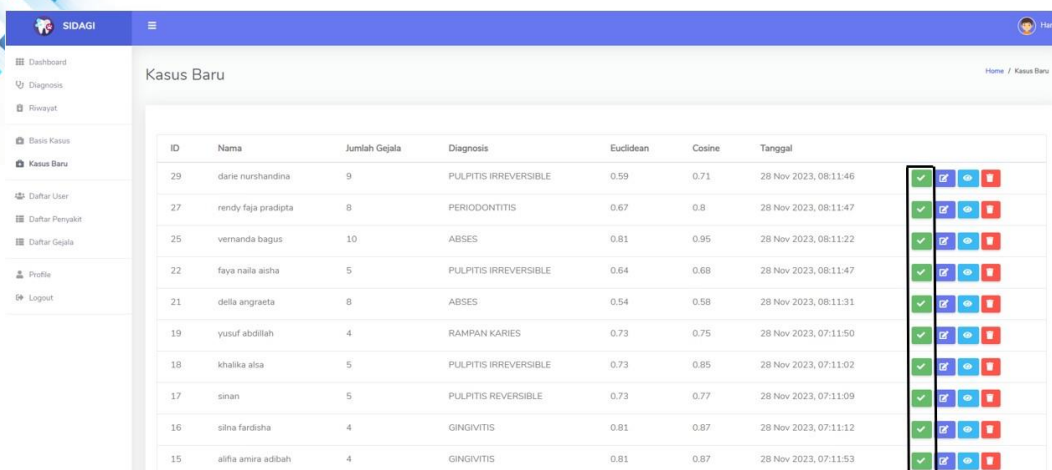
SIDAGI

Dashboard
Diagnosis
Riwayat
Basis Kasus
Kasus Baru
Daftar User
Daftar Penyakit
Daftar Gejala
Profile
Logout

Kasus Baru

Home / Kasus Baru

| ID | Nama | Jumlah Gejala | Diagnosis | Euclidean | Cosine | Tanggal |
|---|---|---|---|---|---|---|
| 29 | darie nurshandina | 9 | PULPITIS IRREVERSIBLE | 0.59 | 0.71 | 28 Nov 2023, 08:11:46 |
| 27 | rendy faja pradipta | 8 | PERIODONTITIS | 0.67 | 0.8 | 28 Nov 2023, 08:11:47 |
| 25 | vernanda bagus | 10 | ABSES | 0.81 | 0.95 | 28 Nov 2023, 08:11:22 |
| 22 | faya naila aisha | 5 | PULPITIS IRREVERSIBLE | 0.64 | 0.68 | 28 Nov 2023, 08:11:47 |
| 21 | della angraeta | 8 | ABSES | 0.54 | 0.58 | 28 Nov 2023, 08:11:31 |
| 19 | yusuf abdillah | 4 | RAMPAN KARIES | 0.73 | 0.75 | 28 Nov 2023, 07:11:50 |
| 18 | khalika alsa | 5 | PULPITIS IRREVERSIBLE | 0.73 | 0.85 | 28 Nov 2023, 07:11:02 |
| 17 | sinan | 5 | PULPITIS REVERSIBLE | 0.73 | 0.77 | 28 Nov 2023, 07:11:09 |
| 16 | silna fardisha | 4 | GINGIVITIS | 0.81 | 0.87 | 28 Nov 2023, 07:11:12 |
| 15 | alifia amira adibah | 4 | GINGIVITIS | 0.81 | 0.87 | 28 Nov 2023, 07:11:53 |